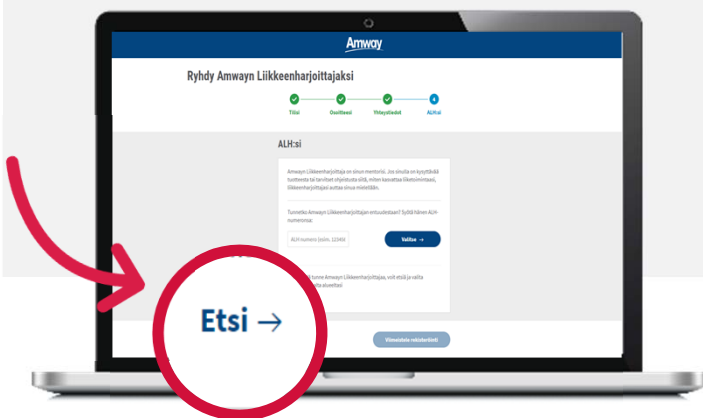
Amway

Ryhdy Amwayn Liikkeenharjoittajaksi

Tili Osoitteesi Yhteystiedot ALH:si

ALH:si

Amwayn Liikkeenharjoittaja on sinun mentorisi. Jos sinulla on kysyttävää tuotteista tai tarvitset ohjeistusta siitä, miten kasvattaa liiketoimintaasi, Liikkeenharjoittajasi auttaa sinua mielellään.

Tunnetko Amwayn Liikkeenharjoittajan entuudestaan? Syötä hänen ALH-numeronsa:

ALH numero (esim. 12345)

Valitse →

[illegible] tunne Amwayn Liikkeenharjoittajaa, voit etsiä ja valita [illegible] alueeltasi

Etsi →

Viimeistele rekisteröinti